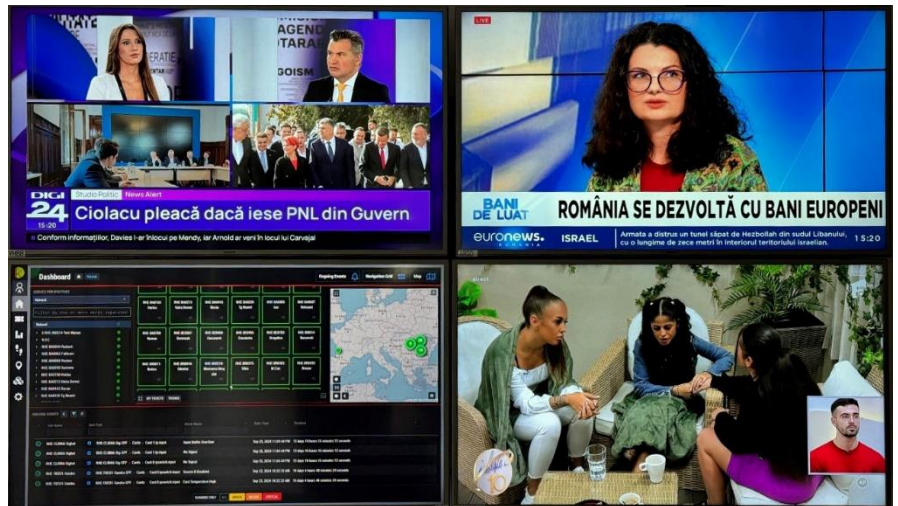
DIGI 24
15:20
Studio Politic
News Alert
Ciolacu pleacă dacă iese PNL din Guvern
Conform informațiilor, Davies l-ar înlocui pe Mendy, iar Arnold ar veni în locul lui Carvajal

LIVE
BANI DE LUAT
ROMÂNIA SE DEZVOLTĂ CU BANI EUROPENI
euronews. ROMANIA
ISRAEL
Armata a distrus un tunel săpat de Hezbollah din sudul Libanului, cu o lungime de zece metri în interiorul teritoriului israelian.
15:20

Dashboard
Ongoing Events
Navigation Grid
Map

Direct